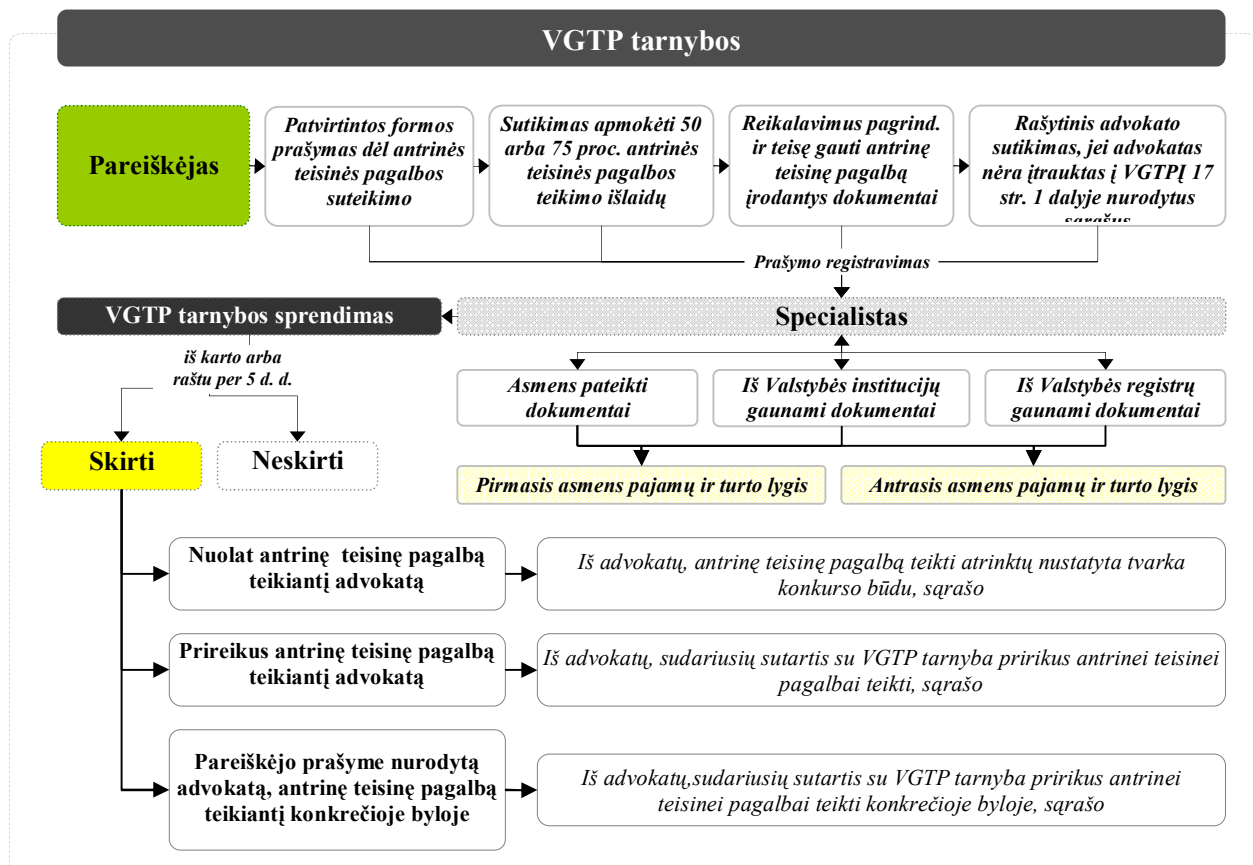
VGTP tarnybos

Pareiškėjas

Patvirtintos formos prašymas dėl antrinės teisinės pagalbos suteikimo

Sutikimas apmokėti 50 arba 75 proc. antrinės teisinės pagalbos teikimo išlaidų

Reikalavimus pagrind. ir teisę gauti antrinę teisinę pagalbą įrodantys dokumentai

Rašytinis advokato sutikimas, jei advokatas nėra įtrauktas į VGTPĮ 17 str. 1 dalyje nurodytus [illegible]

Prašymo registravimas

VGTP tarnybos sprendimas

Specialistas

iš karto arba raštu per 5 d. d.

Asmens pateikti dokumentai

Iš Valstybės institucijų gaunami dokumentai

Iš Valstybės registrų gaunami dokumentai

Skirti

Neskirti

Pirmasis asmens pajamų ir turto lygis

Antrasis asmens pajamų ir turto lygis

Nuolat antrinę teisinę pagalbą teikiantį advokatą

Iš advokatų, antrinę teisinę pagalbą teikti atrinktų nustatyta tvarka konkurso būdu, sąrašo

Prireikus antrinę teisinę pagalbą teikiantį advokatą

Iš advokatų, sudariusių sutartis su VGTP tarnyba pririkus antrinei teisinei pagalbai teikti, sąrašo

Pareiškėjo prašyme nurodytą advokatą, antrinę teisinę pagalbą teikiantį konkrečioje byloje

Iš advokatų,sudariusių sutartis su VGTP tarnyba pririkus antrinei teisinei pagalbai teikti konkrečioje byloje, sąrašo